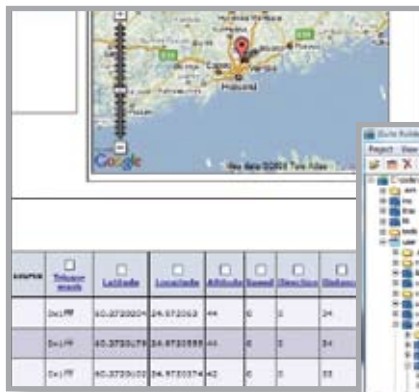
Helsinki

Google

Map data ©2009 Tele Atlas

Suite Builder

Project View

| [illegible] | Telecommands | Latitude | Longitude | Altitude | Speed | Direction | Distance |
|---|---|---|---|---|---|---|---|
| | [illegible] | 60.1720004 | 24.972063 | 44 | 0 | 0 | 34 |
| | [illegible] | 60.1720178 | 24.9720555 | 44 | 0 | 0 | 34 |
| | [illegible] | 60.1720102 | 24.9720374 | 42 | 0 | 0 | 33 |